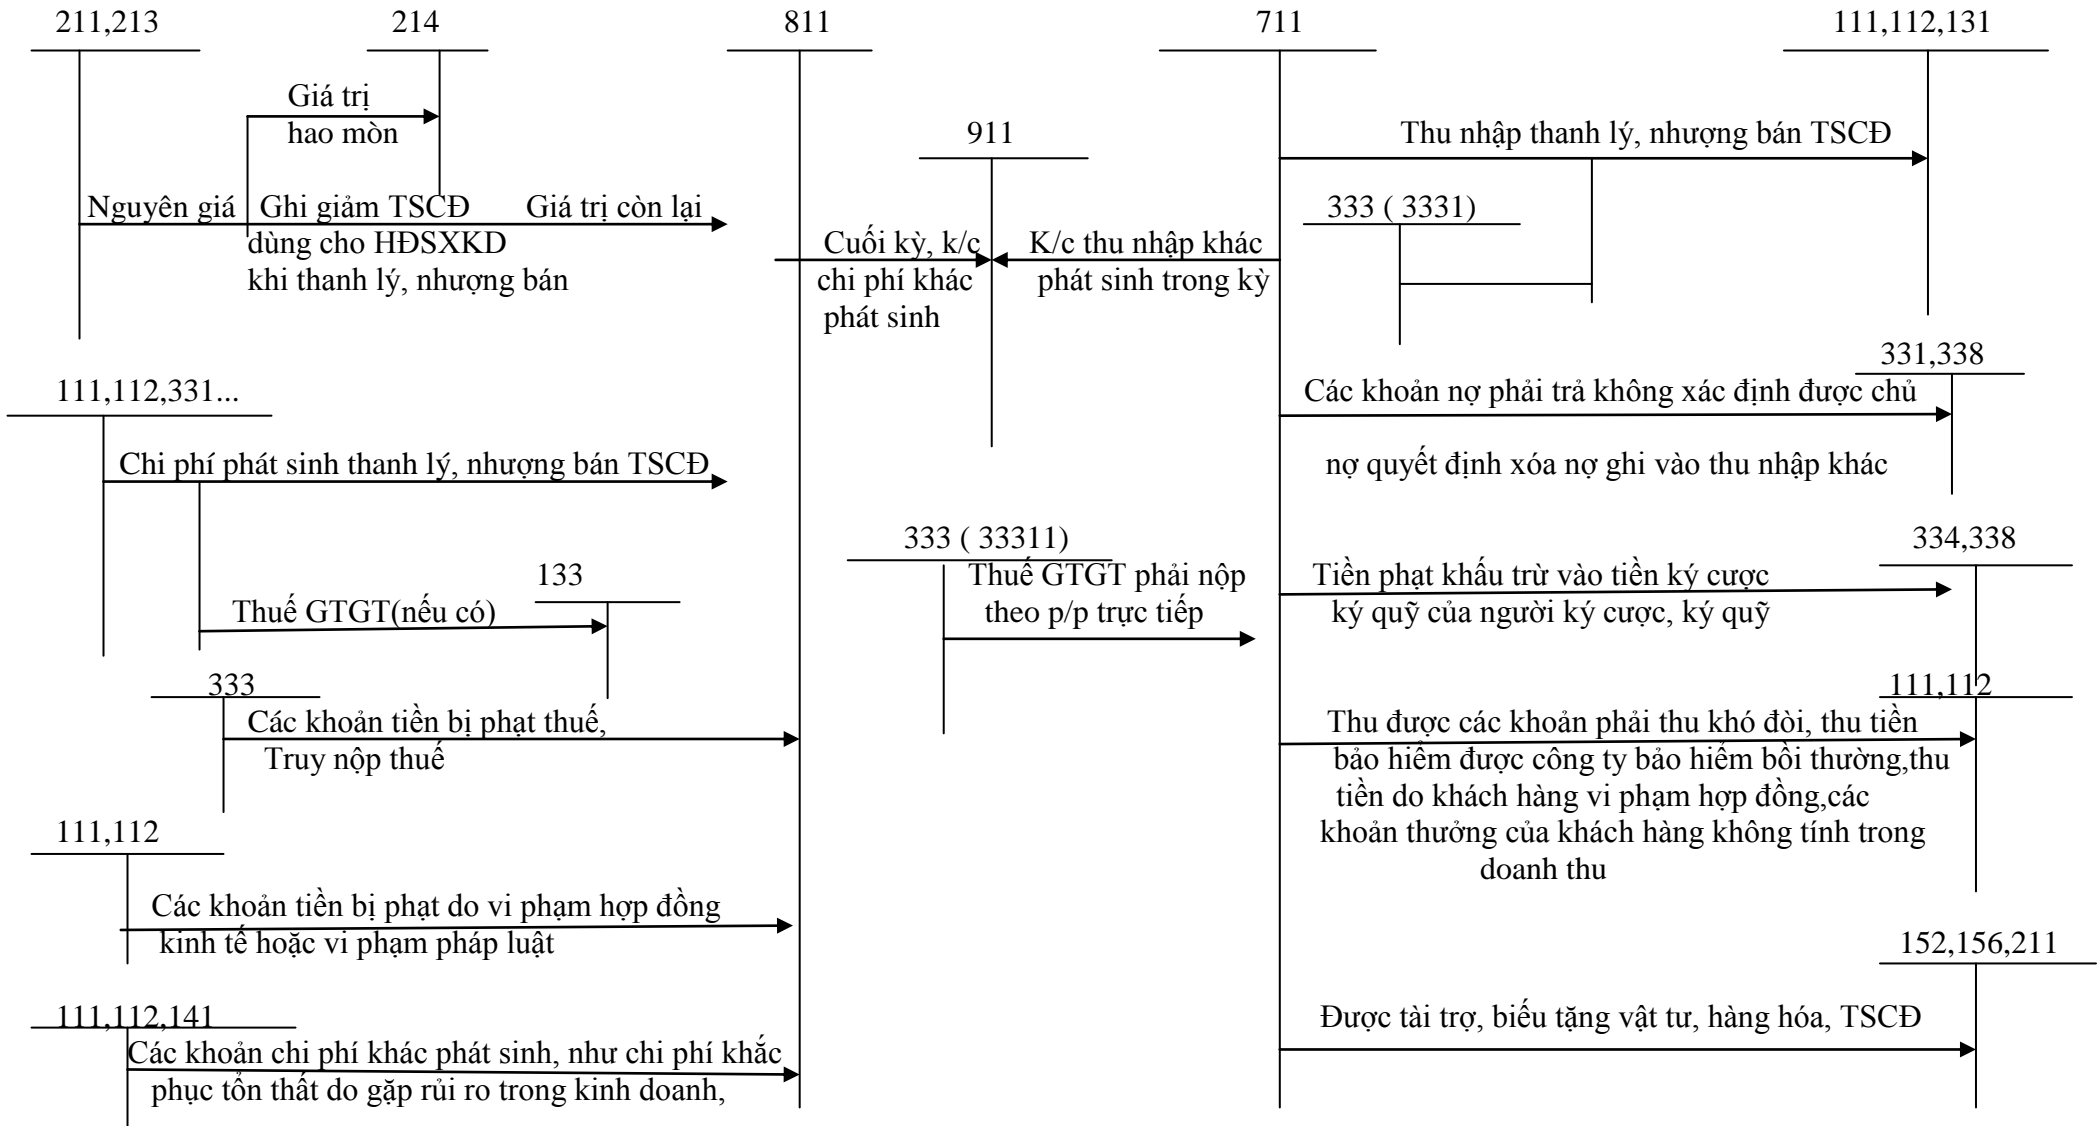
211,213

214

811

711

111,112,131

Giá trị hao mòn

911

Thu nhập thanh lý, nhượng bán TSCĐ

Nguyên giá

Ghi giảm TSCĐ dùng cho HĐSXKD khi thanh lý, nhượng bán

Giá trị còn lại

333 ( 3331)

Cuối kỳ, k/c chi phí khác phát sinh

K/c thu nhập khác phát sinh trong kỳ

331,338

111,112,331...

Các khoản nợ phải trả không xác định được chủ nợ quyết định xóa nợ ghi vào thu nhập khác

Chi phí phát sinh thanh lý, nhượng bán TSCĐ

333 ( 33311)

334,338

Thuế GTGT phải nộp theo p/p trực tiếp

133

Tiền phạt khấu trừ vào tiền ký cược ký quỹ của người ký cược, ký quỹ

Thuế GTGT(nếu có)

333

111,112

Các khoản tiền bị phạt thuế, Truy nộp thuế

Thu được các khoản phải thu khó đòi, thu tiền bảo hiểm được công ty bảo hiểm bồi thường,thu tiền do khách hàng vi phạm hợp đồng,các khoản thưởng của khách hàng không tính trong doanh thu

111,112

Các khoản tiền bị phạt do vi phạm hợp đồng kinh tế hoặc vi phạm pháp luật

152,156,211

111,112,141

Được tài trợ, biếu tặng vật tư, hàng hóa, TSCĐ

Các khoản chi phí khác phát sinh, như chi phí khắc phục tổn thất do gặp rủi ro trong kinh doanh,